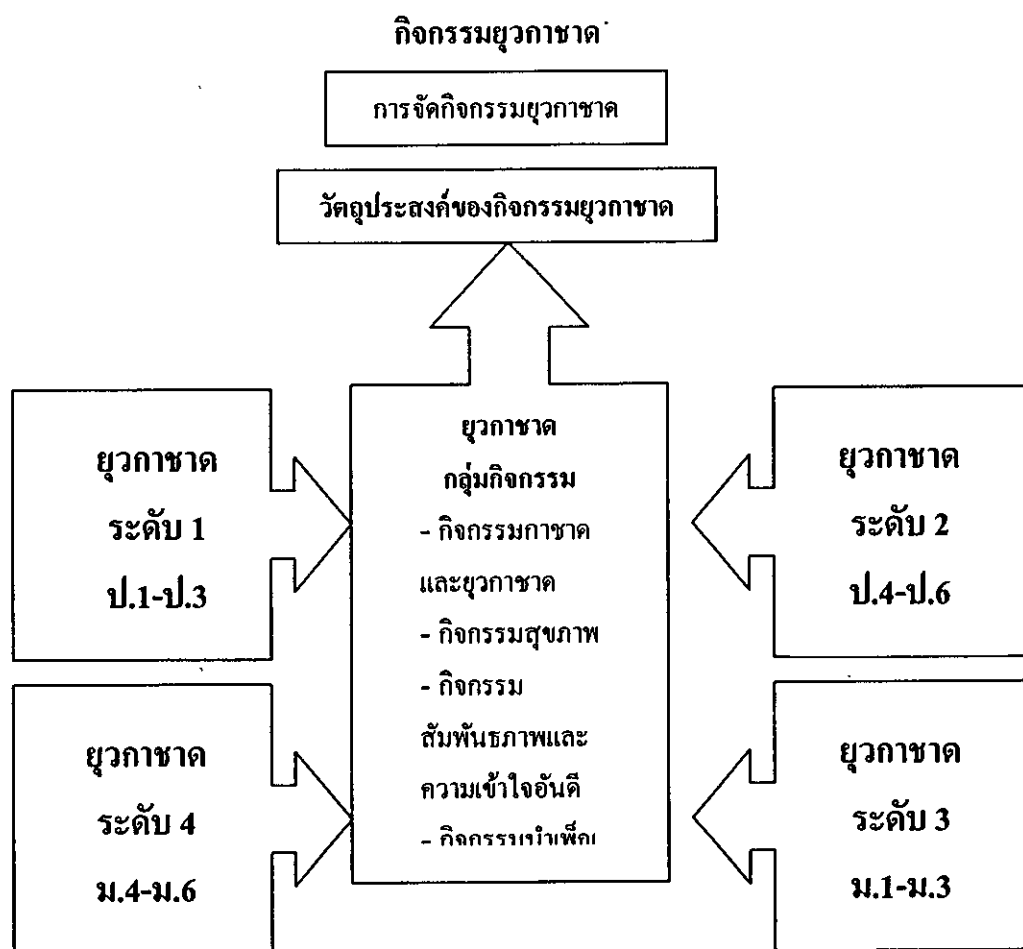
กิจกรรมยุวกาชาด

การจัดกิจกรรมยุวกาชาด

วัตถุประสงค์ของกิจกรรมยุวกาชาด

ยุวกาชาด
ระดับ 1
ป.1-ป.3

ยุวกาชาด
กลุ่มกิจกรรม
- กิจกรรมกาชาด และยุวกาชาด
- กิจกรรมสุขภาพ
- กิจกรรม สัมพันธภาพและความเข้าใจอันดี
- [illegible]

ยุวกาชาด
ระดับ 2
ป.4-ป.6

ยุวกาชาด
ระดับ 4
ม.4-ม.6

ยุวกาชาด
ระดับ 3
ม.1-ม.3